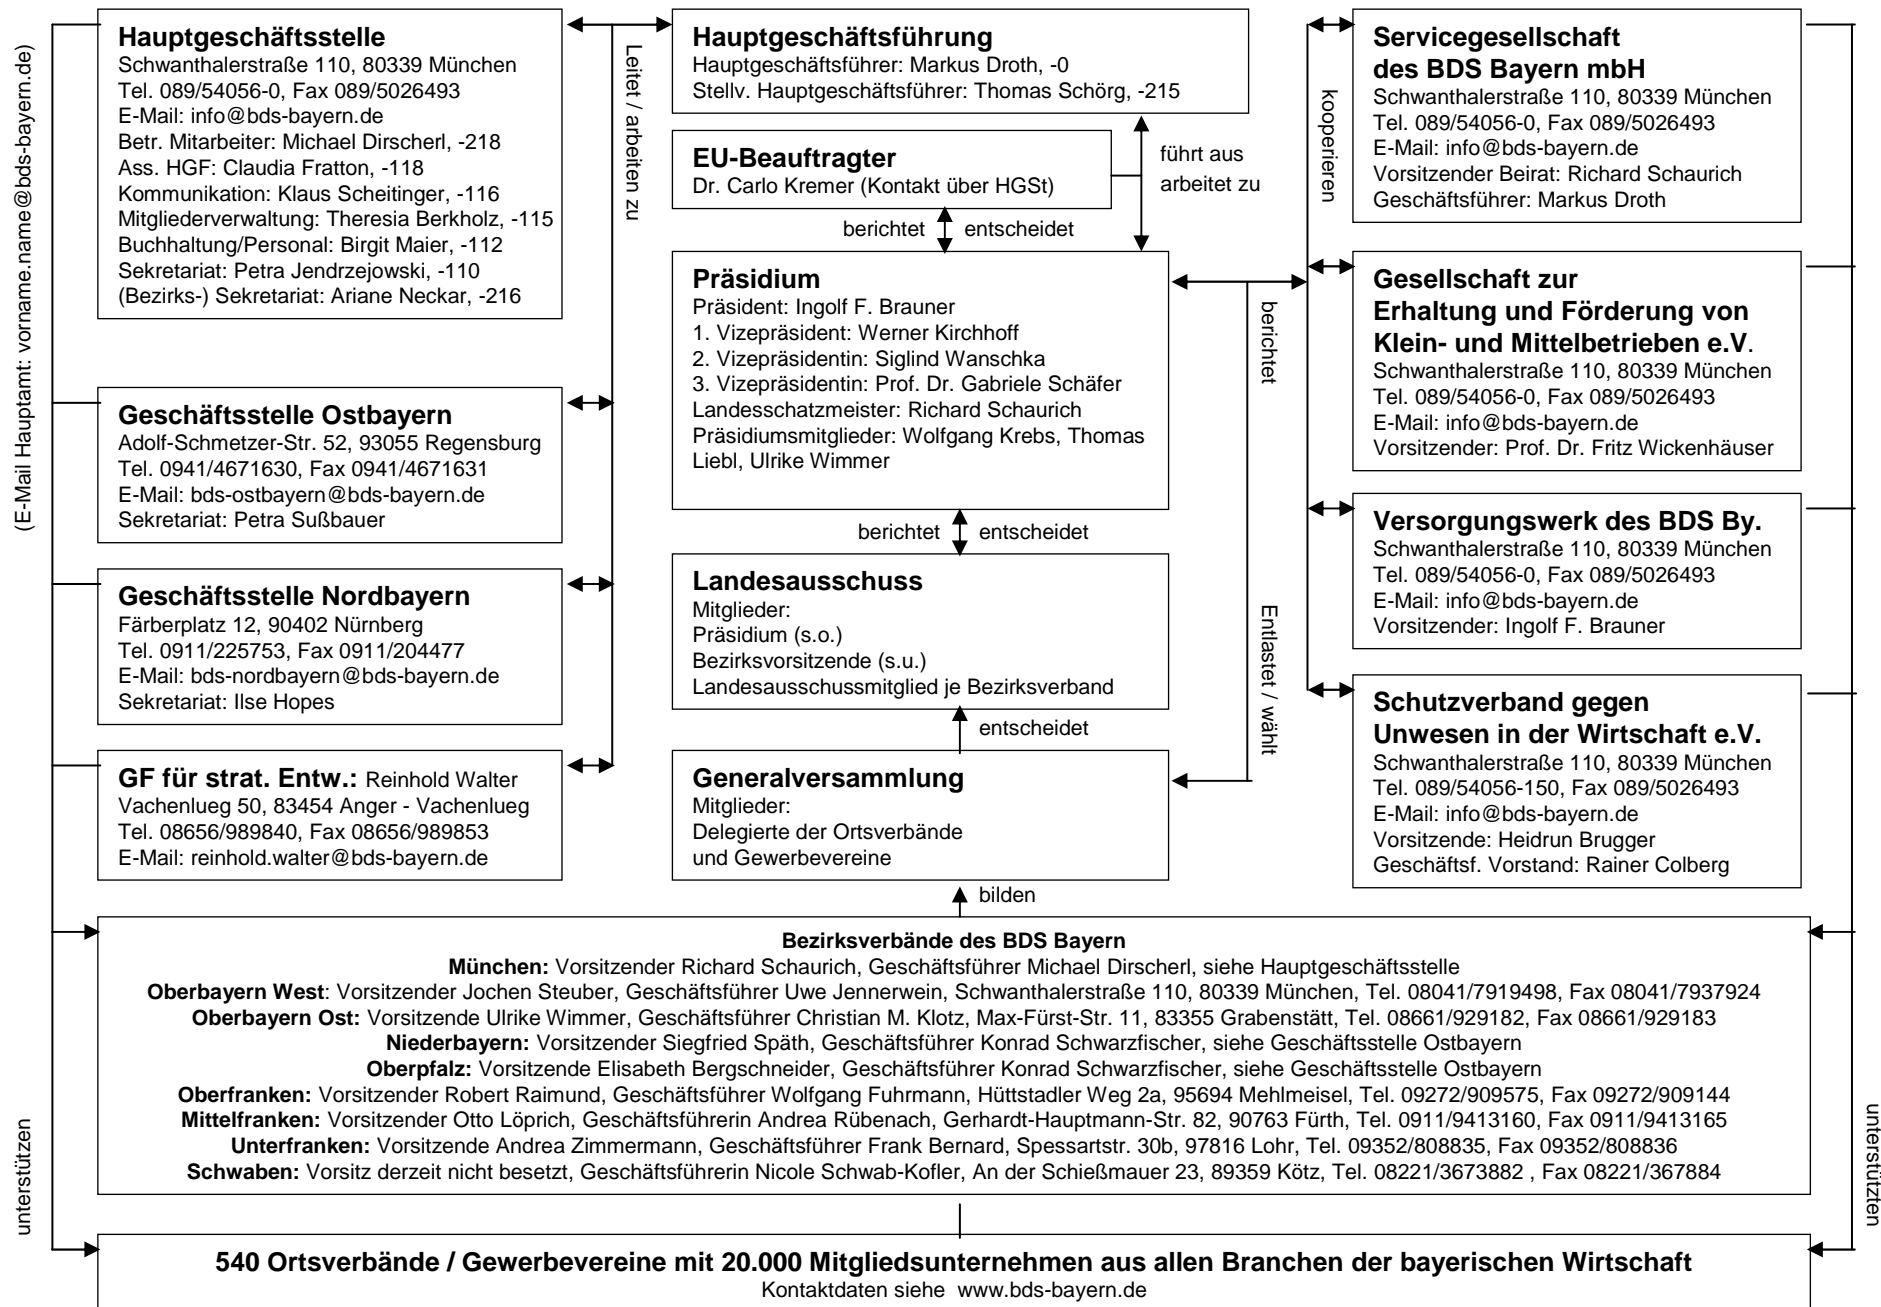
(E-Mail Hauptamt: vorname.name@bds-bayern.de)

**Hauptgeschäftsstelle**
Schwanthalerstraße 110, 80339 München
Tel. 089/54056-0, Fax 089/5026493
E-Mail: info@bds-bayern.de
Betr. Mitarbeiter: Michael Dirscherl, -218
Ass. HGF: Claudia Fratton, -118
Kommunikation: Klaus Scheitinger, -116
Mitgliederverwaltung: Theresia Berkholz, -115
Buchhaltung/Personal: Birgit Maier, -112
Sekretariat: Petra Jendrzejowski, -110
(Bezirks-) Sekretariat: Ariane Neckar, -216

Leitet / arbeiten zu

**Geschäftsstelle Ostbayern**
Adolf-Schmetzer-Str. 52, 93055 Regensburg
Tel. 0941/4671630, Fax 0941/4671631
E-Mail: bds-ostbayern@bds-bayern.de
Sekretariat: Petra Sußbauer

**Geschäftsstelle Nordbayern**
Färberplatz 12, 90402 Nürnberg
Tel. 0911/225753, Fax 0911/204477
E-Mail: bds-nordbayern@bds-bayern.de
Sekretariat: Ilse Hopes

**GF für strat. Entw.:** Reinhold Walter
Vachenlueg 50, 83454 Anger - Vachenlueg
Tel. 08656/989840, Fax 08656/989853
E-Mail: reinhold.walter@bds-bayern.de

**Hauptgeschäftsführung**
Hauptgeschäftsführer: Markus Droth, -0
Stellv. Hauptgeschäftsführer: Thomas Schörg, -215

**EU-Beauftragter**
Dr. Carlo Kremer (Kontakt über HGSt)

führt aus
arbeitet zu

berichtet entscheidet

**Präsidium**
Präsident: Ingolf F. Brauner
1. Vizepräsident: Werner Kirchhoff
2. Vizepräsidentin: Siglind Wanschka
3. Vizepräsidentin: Prof. Dr. Gabriele Schäfer
Landesschatzmeister: Richard Schaurich
Präsidiumsmitglieder: Wolfgang Krebs, Thomas Liebl, Ulrike Wimmer

berichtet

berichtet entscheidet

**Landesausschuss**
Mitglieder:
Präsidium (s.o.)
Bezirksvorsitzende (s.u.)
Landesausschussmitglied je Bezirksverband

Entlastet / wählt

entscheidet

**Generalversammlung**
Mitglieder:
Delegierte der Ortsverbände und Gewerbevereine

bilden

kooperieren

**Servicegesellschaft des BDS Bayern mbH**
Schwanthalerstraße 110, 80339 München
Tel. 089/54056-0, Fax 089/5026493
E-Mail: info@bds-bayern.de
Vorsitzender Beirat: Richard Schaurich
Geschäftsführer: Markus Droth

**Gesellschaft zur Erhaltung und Förderung von Klein- und Mittelbetrieben e.V.**
Schwanthalerstraße 110, 80339 München
Tel. 089/54056-0, Fax 089/5026493
E-Mail: info@bds-bayern.de
Vorsitzender: Prof. Dr. Fritz Wickenhäuser

**Versorgungswerk des BDS By.**
Schwanthalerstraße 110, 80339 München
Tel. 089/54056-0, Fax 089/5026493
E-Mail: info@bds-bayern.de
Vorsitzender: Ingolf F. Brauner

**Schutzverband gegen Unwesen in der Wirtschaft e.V.**
Schwanthalerstraße 110, 80339 München
Tel. 089/54056-150, Fax 089/5026493
E-Mail: info@bds-bayern.de
Vorsitzende: Heidrun Brugger
Geschäftsf. Vorstand: Rainer Colberg

**Bezirksverbände des BDS Bayern**
**München:** Vorsitzender Richard Schaurich, Geschäftsführer Michael Dirscherl, siehe Hauptgeschäftsstelle
**Oberbayern West**: Vorsitzender Jochen Steuber, Geschäftsführer Uwe Jennerwein, Schwanthalerstraße 110, 80339 München, Tel. 08041/7919498, Fax 08041/7937924
**Oberbayern Ost:** Vorsitzende Ulrike Wimmer, Geschäftsführer Christian M. Klotz, Max-Fürst-Str. 11, 83355 Grabenstätt, Tel. 08661/929182, Fax 08661/929183
**Niederbayern:** Vorsitzender Siegfried Späth, Geschäftsführer Konrad Schwarzfischer, siehe Geschäftsstelle Ostbayern
**Oberpfalz:** Vorsitzende Elisabeth Bergschneider, Geschäftsführer Konrad Schwarzfischer, siehe Geschäftsstelle Ostbayern
**Oberfranken:** Vorsitzender Robert Raimund, Geschäftsführer Wolfgang Fuhrmann, Hüttstadler Weg 2a, 95694 Mehlmeisel, Tel. 09272/909575, Fax 09272/909144
**Mittelfranken:** Vorsitzender Otto Löprich, Geschäftsführerin Andrea Rübenach, Gerhardt-Hauptmann-Str. 82, 90763 Fürth, Tel. 0911/9413160, Fax 0911/9413165
**Unterfranken:** Vorsitzende Andrea Zimmermann, Geschäftsführer Frank Bernard, Spessartstr. 30b, 97816 Lohr, Tel. 09352/808835, Fax 09352/808836
**Schwaben:** Vorsitz derzeit nicht besetzt, Geschäftsführerin Nicole Schwab-Kofler, An der Schießmauer 23, 89359 Kötz, Tel. 08221/3673882 , Fax 08221/367884

unterstützen

unterstützen

**540 Ortsverbände / Gewerbevereine mit 20.000 Mitgliedsunternehmen aus allen Branchen der bayerischen Wirtschaft**
Kontaktdaten siehe www.bds-bayern.de